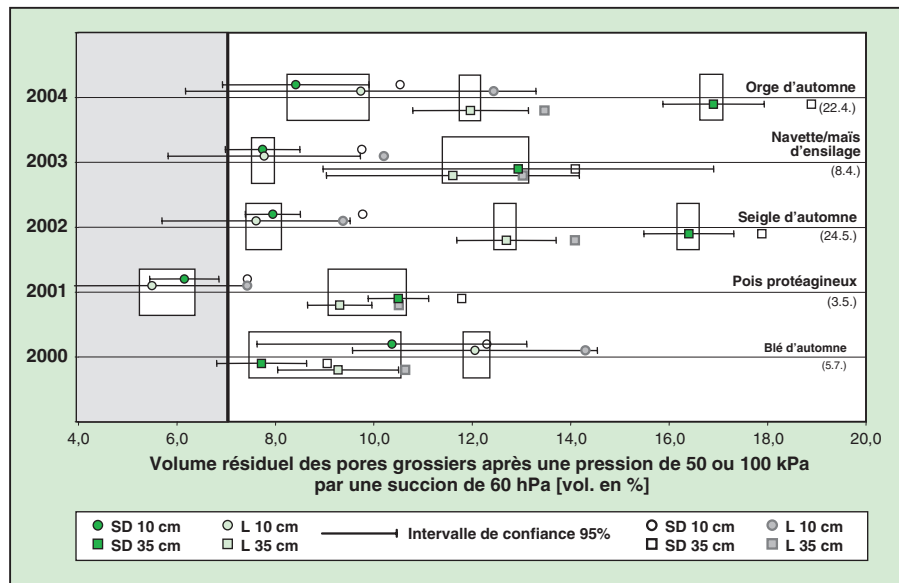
2004
2003
2002
2001
2000

Orge d'automne
(22.4.)
Navette/maïs d'ensilage
(8.4.)
Seigle d'automne
(24.5.)
Pois protéagineux
(3.5.)
Blé d'automne
(5.7.)

4,0 6,0 8,0 10,0 12,0 14,0 16,0 18,0 20,0

Volume résiduel des pores grossiers après une pression de 50 ou 100 kPa par une succion de 60 hPa [vol. en %]

SD 10 cm
SD 35 cm
L 10 cm
L 35 cm
Intervalle de confiance 95%
SD 10 cm
SD 35 cm
L 10 cm
L 35 cm